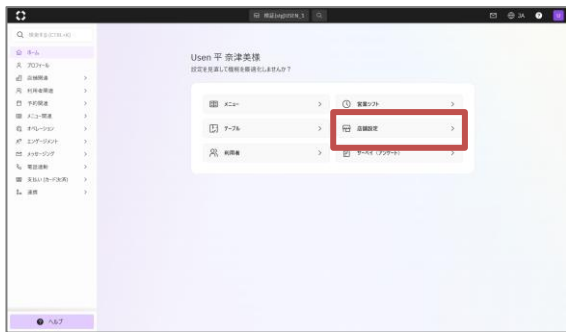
検証(ogl20216_1

JA

検索する (Ctrl+K)
ホーム
プロフィール
店舗関連
利用者関連
予約関連
メニュー関連
オペレーション
エンゲージメント
メッセージング
電話連動
支払い (カード決済)
連携

ヘルプ

Usen 平 奈津美様
設定を変更して機能を最適化しませんか?

メニュー
営業シフト
テーブル
店舗設定
利用者
サーベイ (アンケート)